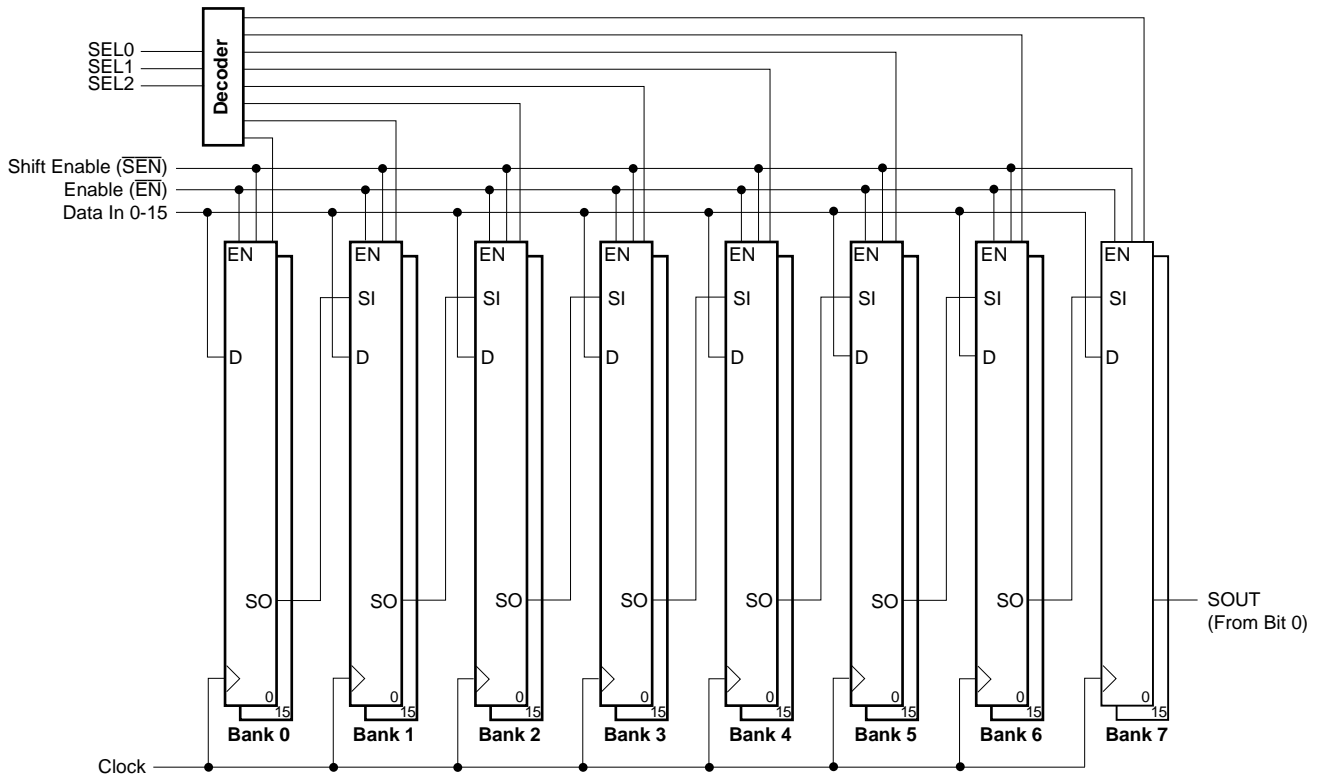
SEL0
SEL1
SEL2
Decoder
Shift Enable ($\overline{SEN}$)
Enable ($\overline{EN}$)
Data In 0-15

EN
D
SO
0
15
Bank 0

EN
SI
D
SO
0
15
Bank 1

EN
SI
D
SO
0
15
Bank 2

EN
SI
D
SO
0
15
Bank 3

EN
SI
D
SO
0
15
Bank 4

EN
SI
D
SO
0
15
Bank 5

EN
SI
D
SO
0
15
Bank 6

EN
SI
D
0
15
Bank 7

SOUT
(From Bit 0)

Clock